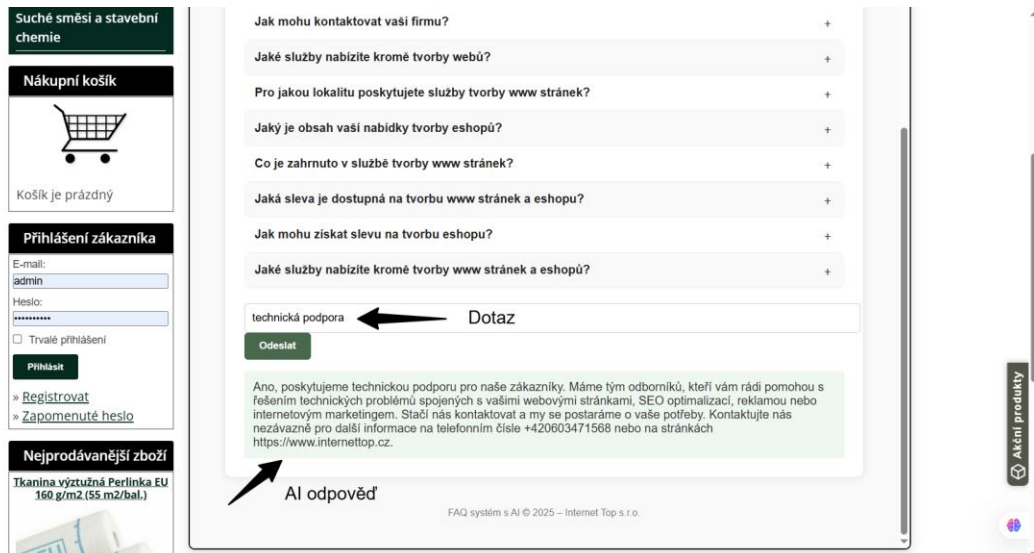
Suché směsi a stavební chemie

Nákupní košík

Košík je prázdný

Přihlášení zákazníka

E-mail:
admin
Heslo:
••••••••••
Trvalé přihlášení
Přihlásit
» Registrovat
» Zapomenuté heslo

Nejprodávanější zboží

Tkanina výztužná Perlinka EU 160 g/m2 (55 m2/bal.)

Jak mohu kontaktovat vaši firmu? +
Jaké služby nabízíte kromě tvorby webů? +
Pro jakou lokalitu poskytujete služby tvorby www stránek? +
Jaký je obsah vaší nabídky tvorby eshopů? +
Co je zahrnuto v službě tvorby www stránek? +
Jaká sleva je dostupná na tvorbu www stránek a eshopu? +
Jak mohu získat slevu na tvorbu eshopu? +
Jaké služby nabízíte kromě tvorby www stránek a eshopů? +

technická podpora
Dotaz
Odeslat

Ano, poskytujeme technickou podporu pro naše zákazníky. Máme tým odborníků, kteří vám rádi pomohou s řešením technických problémů spojených s vašimi webovými stránkami, SEO optimalizací, reklamou nebo internetovým marketingem. Stačí nás kontaktovat a my se postaráme o vaše potřeby. Kontaktujte nás nezávazně pro další informace na telefonním čísle +420603471568 nebo na stránkách https://www.internettop.cz.

AI odpověď

FAQ systém s AI © 2025 – Internet Top s.r.o.

Akční produkty